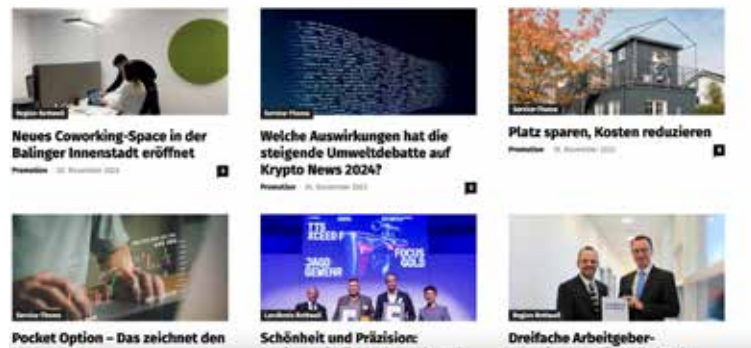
Region Rottweil

Neues Coworking-Space in der Balinger Innenstadt eröffnet

Promotion · 20. November 2023

Service-Themen

Welche Auswirkungen hat die steigende Umweltdebatte auf Krypto News 2024?

Promotion · 20. November 2023

Service-Themen

Platz sparen, Kosten reduzieren

Promotion · 18. November 2023

Service-Themen

Pocket Option – Das zeichnet den

Landkreis Rottweil

Schönheit und Präzision:

Region Rottweil

Dreifache Arbeitgeber-